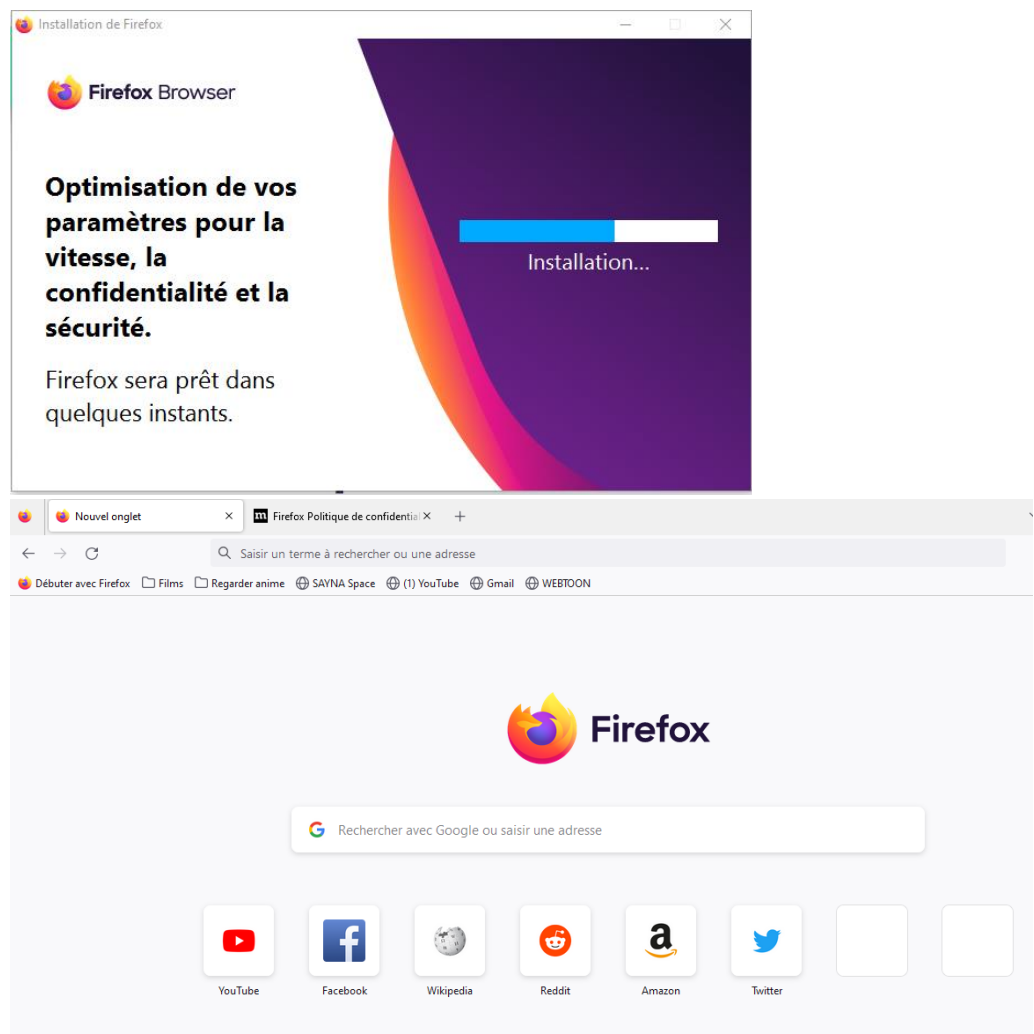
Installation de Firefox

Firefox Browser

Optimisation de vos paramètres pour la vitesse, la confidentialité et la sécurité.

Firefox sera prêt dans quelques instants.

Installation...

Nouvel onglet
Firefox Politique de confidential
Saisir un terme à rechercher ou une adresse
Débuter avec Firefox
Films
Regarder anime
SAYNA Space
(1) YouTube
Gmail
WEBTOON

Firefox

Rechercher avec Google ou saisir une adresse

YouTube
Facebook
Wikipedia
Reddit
Amazon
Twitter